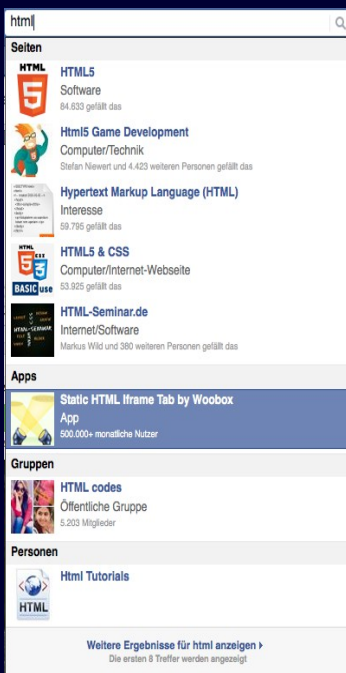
html

Seiten

HTML
HTML5
Software
84.633 gefällt das

Html5 Game Development
Computer/Technik
Stefan Niewert und 4.423 weiteren Personen gefällt das

Hypertext Markup Language (HTML)
Interesse
59.795 gefällt das

HTML
BASIC use
HTML5 & CSS
Computer/Internet-Webseite
53.925 gefällt das

HTML-SEMINAR
HTML-Seminar.de
Internet/Software
Markus Wild und 380 weiteren Personen gefällt das

Apps

Static HTML Iframe Tab by Woobox
App
500.000+ monatliche Nutzer

Gruppen

HTML codes
Öffentliche Gruppe
5.203 Mitglieder

Personen

HTML
Html Tutorials

Weitere Ergebnisse für html anzeigen ▸
Die ersten 8 Treffer werden angezeigt